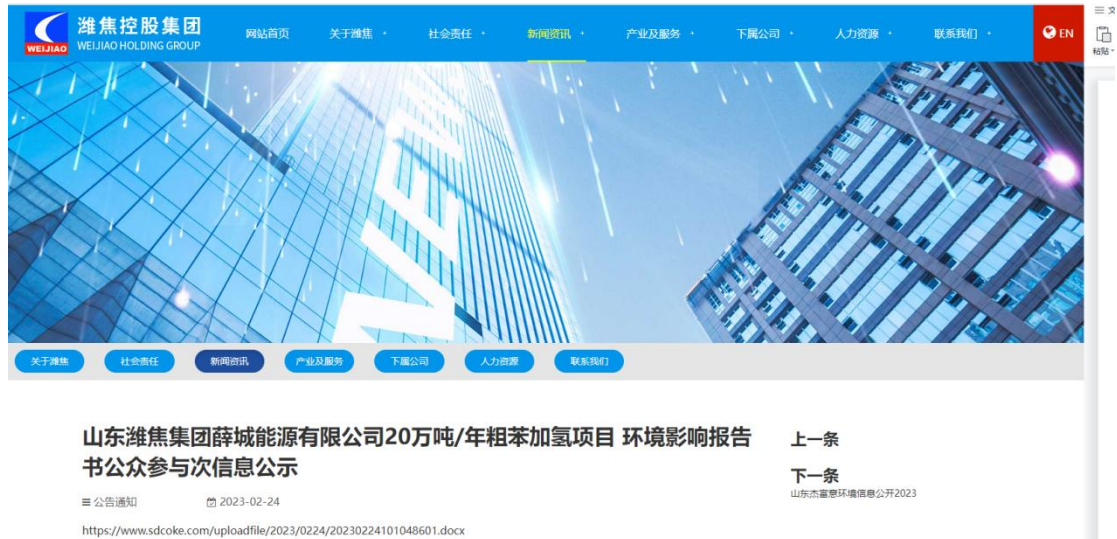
WEIJIAO 潍焦控股集团 WEIJIAO HOLDING GROUP

网站首页 关于潍焦 社会责任 新闻资讯 产业及服务 下属公司 人力资源 联系我们 EN

≡ 文

粘贴

关于潍焦 社会责任 新闻资讯 产业及服务 下属公司 人力资源 联系我们

山东潍焦集团薛城能源有限公司20万吨/年粗苯加氢项目 环境影响报告书公众参与次信息公示

≡ 公告通知 2023-02-24

https://www.sdcoke.com/uploadfile/2023/0224/20230224101048601.docx

上一条

下一条
山东杰富意环境信息公开2023